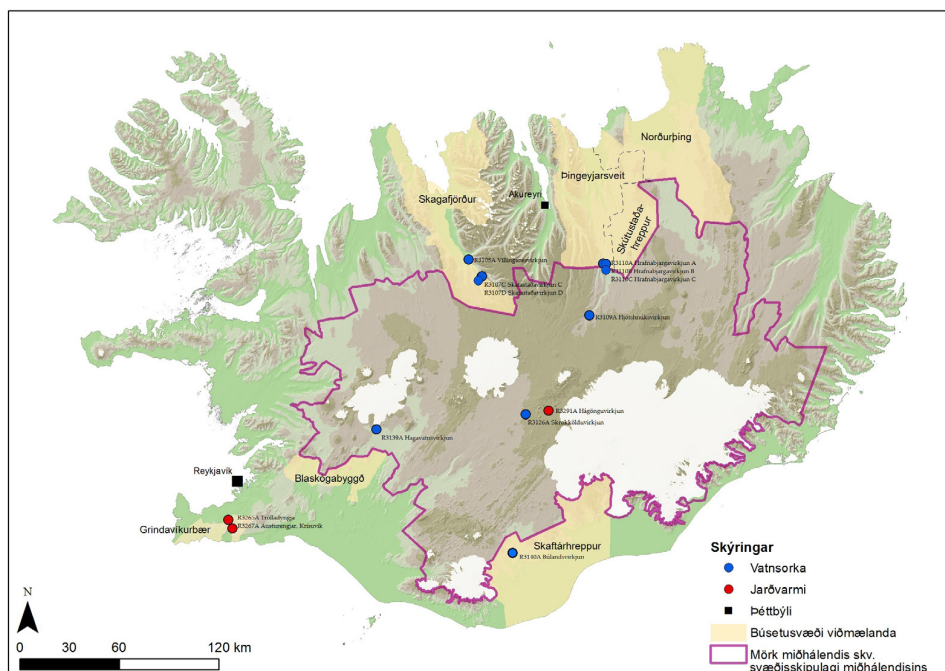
Norðurþing
Þingeyjarsveit
Skagafjörður
Akureyri
Skútustaðahreppur
R3105A Villinganesvirkjun
R3107C Skatastaðavirkjun C
R3107D Skatastaðavirkjun D
R3110A Hrafnabjargavirkjun A
R3110B Hrafnabjargavirkjun B
R3110C Hrafnabjargavirkjun C
R3109A Fljótshnúksvirkjun
R3291A Hágönguvirkjun
R3126A Skrokkölduvirkjun
R3139A Hagavatnsvirkjun
Reykjavík
Bláskógabyggð
R3265A Trölladyngja
R3267A Austurengjar, Krísuvík
Grindavíkurbær
Skaftárhreppur
R3140A Búlandsvirkjun
N
0 30 60 120 km
Skýringar
Vatnsorka
Jarðvarmi
Þéttbýli
Búsetusvæði viðmælanda
Mörk miðhálendis skv. svæðisskipulagi miðhálendisins